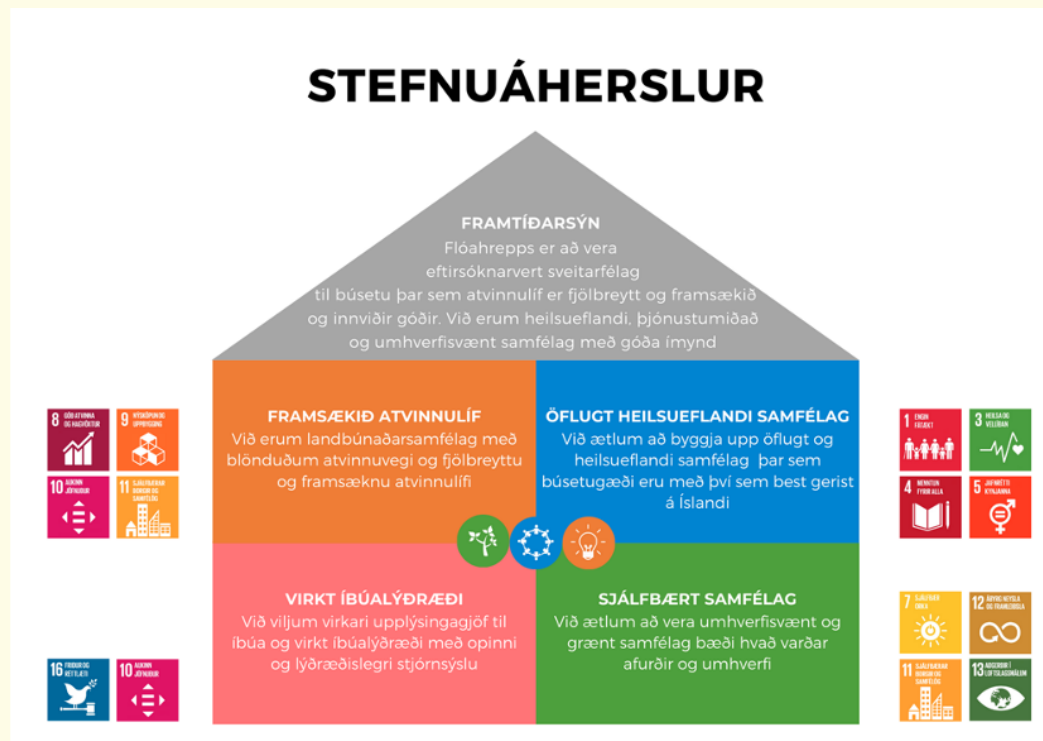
STEFNUÁHERSLUR

FRAMTÍÐARSÝN
Flóahrepps er að vera eftirsóknarvert sveitarfélag til búsetu þar sem atvinnulíf er fjölbreytt og framsækið og innviðir góðir. Við erum heilsueflandi, þjónustumiðað og umhverfisvænt samfélag með góða ímynd

FRAMSÆKIÐ ATVINNULÍF
Við erum landbúnaðarsamfélag með blönduðum atvinnuvegi og fjölbreyttu og framsæknu atvinnulífi

ÖFLUGT HEILSUEFLANDI SAMFÉLAG
Við ætlum að byggja upp öflugt og heilsueflandi samfélag þar sem búsetugæði eru með því sem best gerist á Íslandi

VIRKT ÍBÚALÝÐRÆÐI
Við viljum virkari upplýsingagjöf til íbúa og virkt íbúalýðræði með opinni og lýðræðislegri stjórnsýslu

SJÁLFBÆRT SAMFÉLAG
Við ætlum að vera umhverfisvænt og grænt samfélag bæði hvað varðar afurðir og umhverfi

8 GÓÐ ATVINNA OG HAGVÖXTUR
9 NÝSKÖPUN OG UPPBYGGING
10 AUKINN JÖFNUÐUR
11 SJÁLFBÆRAR BORGIR OG SAMFÉLÖG
16 FRIÐUR OG RÉTTLÆTI
10 AUKINN JÖFNUÐUR

1 ENGIN FÁTÆKT
3 HEILSA OG VELLÍÐAN
4 MENNTUN FYRIR ALLA
5 JAFNRÉTTI KYNJANNA
7 SJÁLFBÆR ORKA
12 ÁBYRG NEYSLA OG FRAMLEIÐSLA
11 SJÁLFBÆRAR BORGIR OG SAMFÉLÖG
13 AÐGERÐIR Í LOFTSLAGSMÁLUM